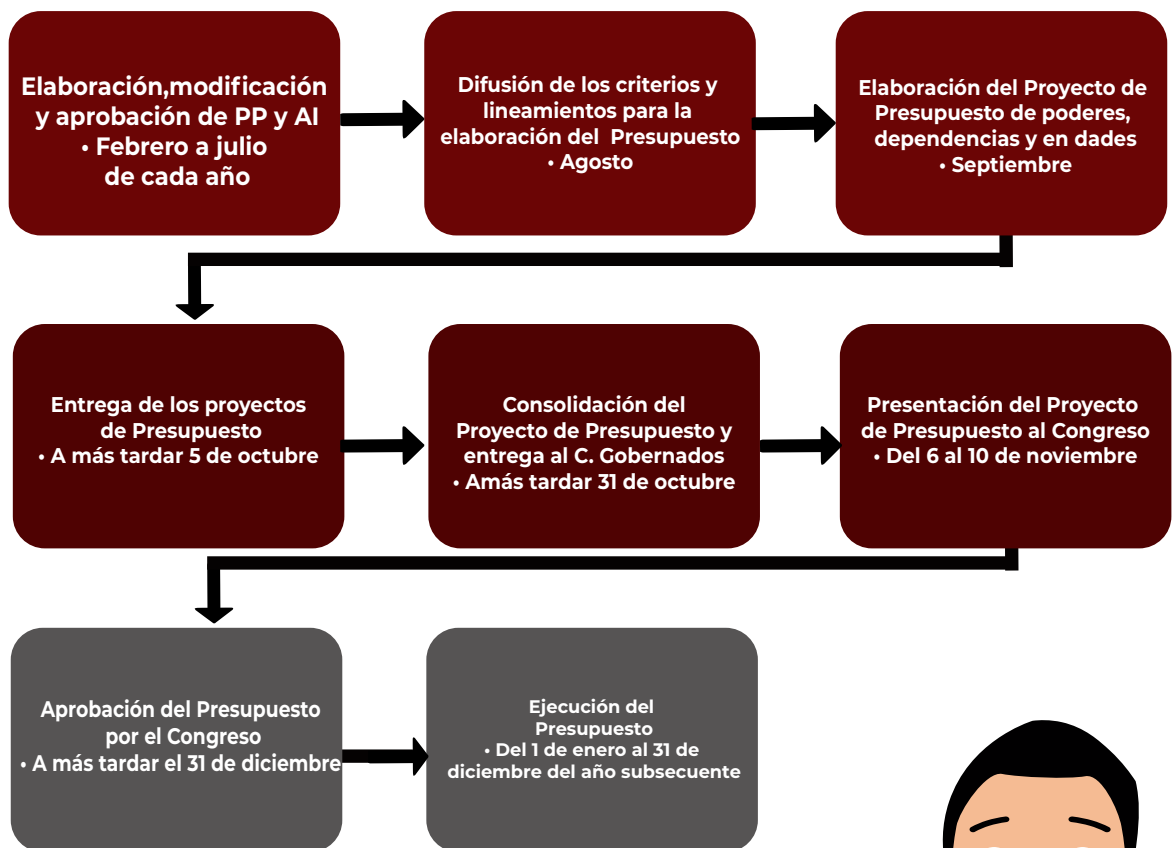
Elaboración,modificación y aprobación de PP y AI
• Febrero a julio de cada año

Difusión de los criterios y lineamientos para la elaboración del Presupuesto
• Agosto

Elaboración del Proyecto de Presupuesto de poderes, dependencias y en dades
• Septiembre

Entrega de los proyectos de Presupuesto
• A más tardar 5 de octubre

Consolidación del Proyecto de Presupuesto y entrega al C. Gobernados
• Amás tardar 31 de octubre

Presentación del Proyecto de Presupuesto al Congreso
• Del 6 al 10 de noviembre

Aprobación del Presupuesto por el Congreso
• A más tardar el 31 de diciembre

Ejecución del Presupuesto
• Del 1 de enero al 31 de diciembre del año subsecuente